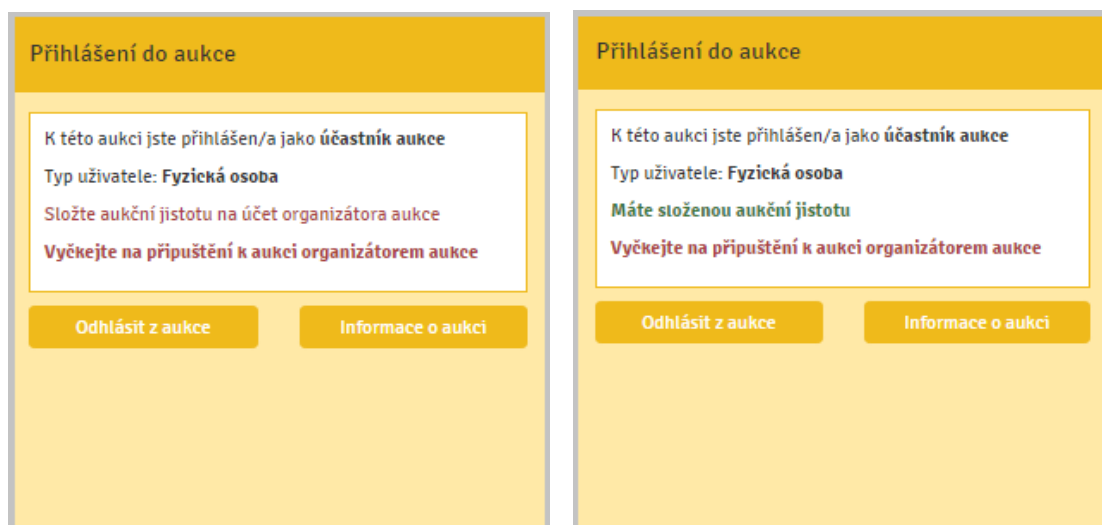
Přihlášení do aukce

K této aukci jste přihlášen/a jako **účastník aukce**

Typ uživatele: **Fyzická osoba**

Složte aukční jistotu na účet organizátora aukce

**Vyčkejte na připuštění k aukci organizátorem aukce**

Odhlásit z aukce

Informace o aukci

Přihlášení do aukce

K této aukci jste přihlášen/a jako **účastník aukce**

Typ uživatele: **Fyzická osoba**

**Máte složenou aukční jistotu**

**Vyčkejte na připuštění k aukci organizátorem aukce**

Odhlásit z aukce

Informace o aukci